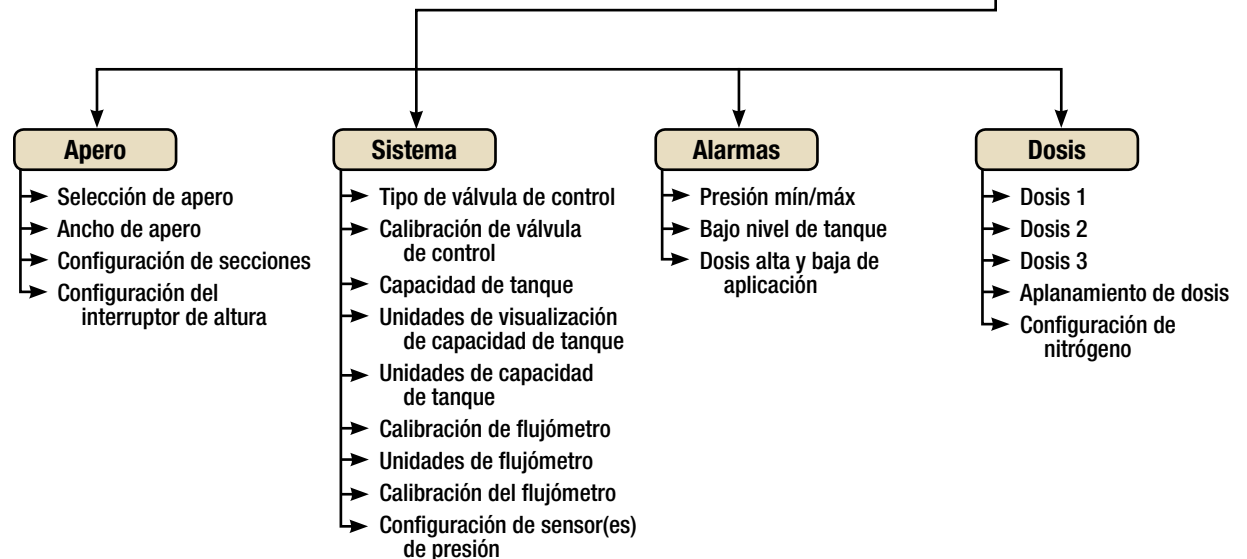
Apero

Selección de apero
Ancho de apero
Configuración de secciones
Configuración del interruptor de altura

Sistema

Tipo de válvula de control
Calibración de válvula de control
Capacidad de tanque
Unidades de visualización de capacidad de tanque
Unidades de capacidad de tanque
Calibración de flujómetro
Unidades de flujómetro
Calibración del flujómetro
Configuración de sensor(es) de presión

Alarmas

Presión mín/máx
Bajo nivel de tanque
Dosis alta y baja de aplicación

Dosis

Dosis 1
Dosis 2
Dosis 3
Aplanamiento de dosis
Configuración de nitrógeno